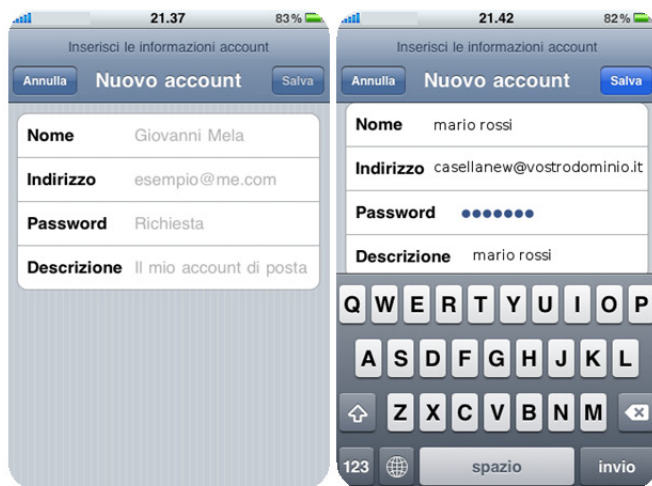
21.37 83%

Inserisci le informazioni account

Annulla Nuovo account Salva

| | |
|---|---|
| Nome | Giovanni Mela |
| Indirizzo | esempio@me.com |
| Password | Richiesta |
| Descrizione | Il mio account di posta |

21.42 82%

Inserisci le informazioni account

Annulla Nuovo account Salva

| | |
|---|---|
| Nome | mario rossi |
| Indirizzo | casellanew@vostrodominio.it |
| Password | ••••••• |
| Descrizione | mario rossi |

Q W E R T Y U I O P
A S D F G H J K L
Z X C V B N M
123 spazio invio